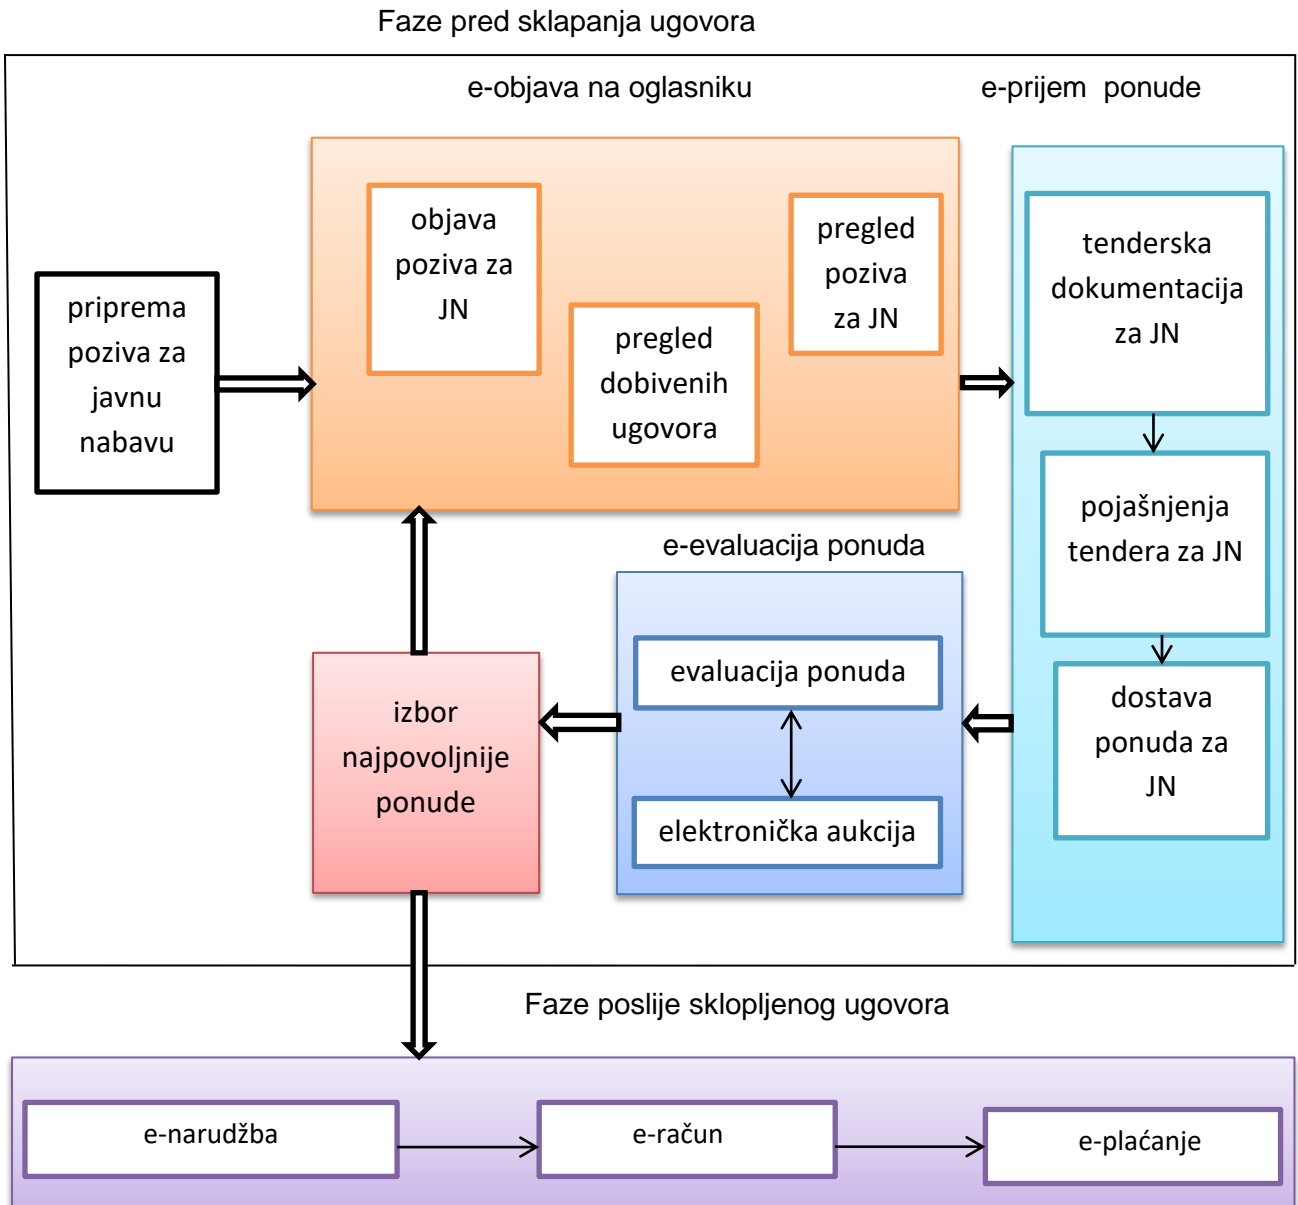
Faze pred sklapanja ugovora

e-objava na oglasniku

e-prijem ponude

priprema poziva za javnu nabavu

objava poziva za JN

pregled dobivenih ugovora

pregled poziva za JN

tenderska dokumentacija za JN

pojašnjenja tendera za JN

dostava ponuda za JN

e-evaluacija ponuda

evaluacija ponuda

elektronička aukcija

izbor najpovoljnije ponude

Faze poslije sklopljenog ugovora

e-narudžba

e-račun

e-plaćanje